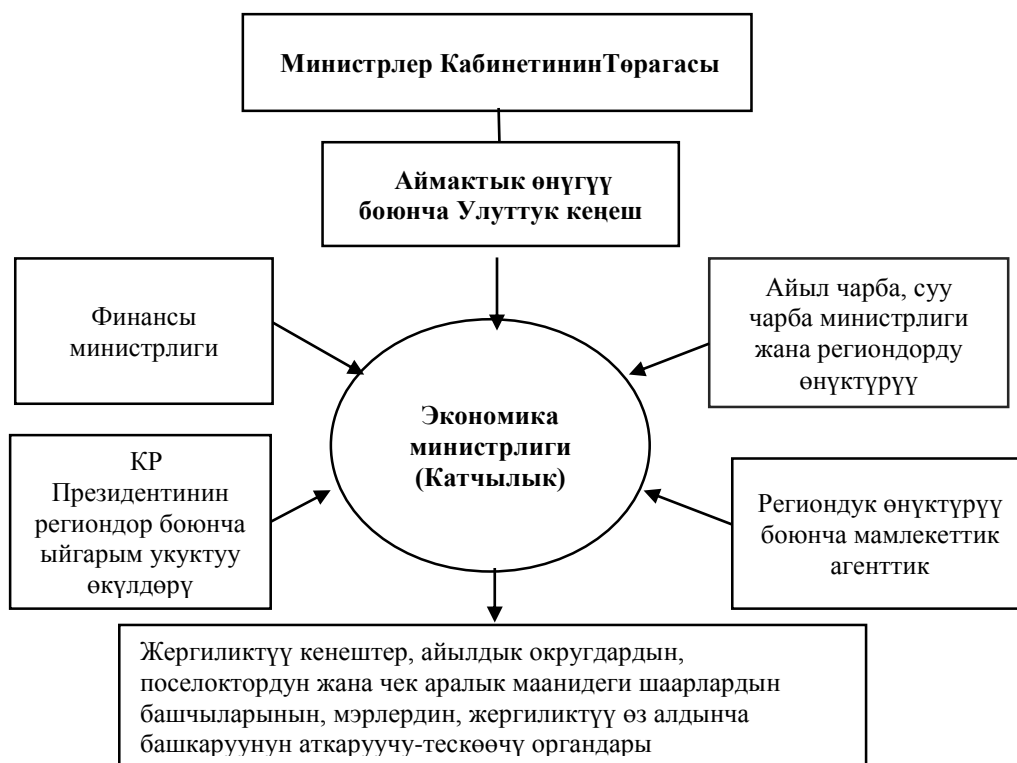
Министрлер КабинетининТөрагасы

Аймактык өнүгүү боюнча Улуттук кеңеш

Финансы министрлиги

Айыл чарба, суу чарба министрлиги жана региондорду өнүктүрүү

Экономика министрлиги (Катчылык)

КР Президентинин региондор боюнча ыйгарым укуктуу өкүлдөрү

Региондук өнүктүрүү боюнча мамлекеттик агенттик

Жергиликтүү кенештер, айылдык округдардын, поселоктордун жана чек аралык маанидеги шаарлардын башчыларынын, мэрлердин, жергиликтүү өз алдынча башкаруунун аткаруучу-тескөөчү органдары